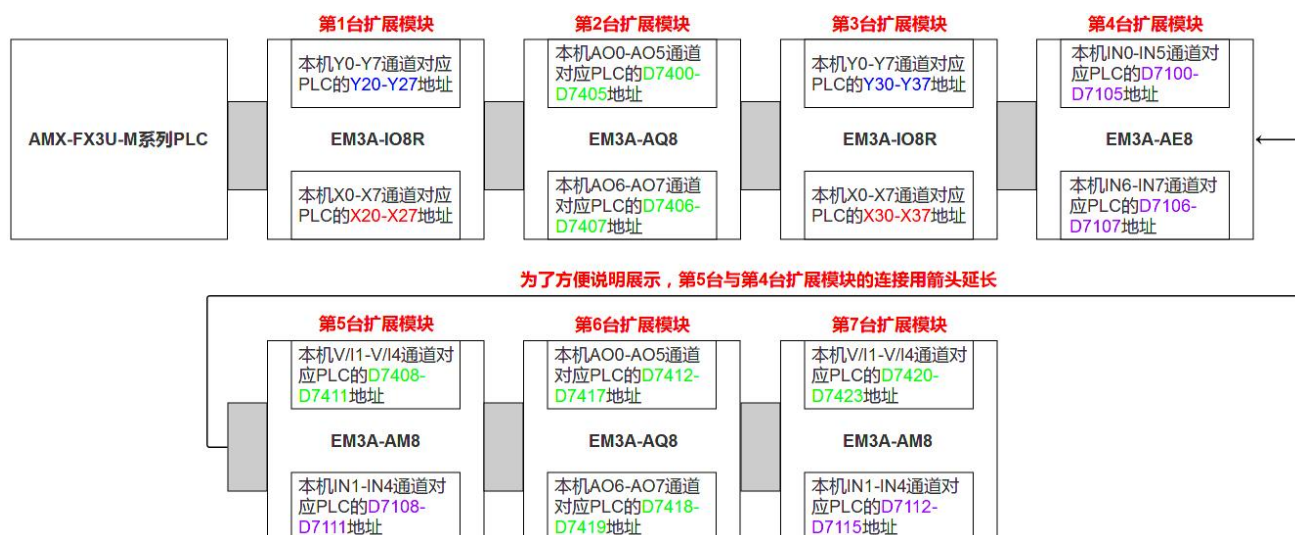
AMX-FX3U-M系列PLC

第1台扩展模块

本机Y0-Y7通道对应PLC的Y20-Y27地址

EM3A-IO8R

本机X0-X7通道对应PLC的X20-X27地址

第2台扩展模块

本机AO0-AO5通道对应PLC的D7400-D7405地址

EM3A-AQ8

本机AO6-AO7通道对应PLC的D7406-D7407地址

第3台扩展模块

本机Y0-Y7通道对应PLC的Y30-Y37地址

EM3A-IO8R

本机X0-X7通道对应PLC的X30-X37地址

第4台扩展模块

本机IN0-IN5通道对应PLC的D7100-D7105地址

EM3A-AE8

本机IN6-IN7通道对应PLC的D7106-D7107地址

为了方便说明展示，第5台与第4台扩展模块的连接用箭头延长

第5台扩展模块

本机V/I1-V/I4通道对应PLC的D7408-D7411地址

EM3A-AM8

本机IN1-IN4通道对应PLC的D7108-D7111地址

第6台扩展模块

本机AO0-AO5通道对应PLC的D7412-D7417地址

EM3A-AQ8

本机AO6-AO7通道对应PLC的D7418-D7419地址

第7台扩展模块

本机V/I1-V/I4通道对应PLC的D7420-D7423地址

EM3A-AM8

本机IN1-IN4通道对应PLC的D7112-D7115地址